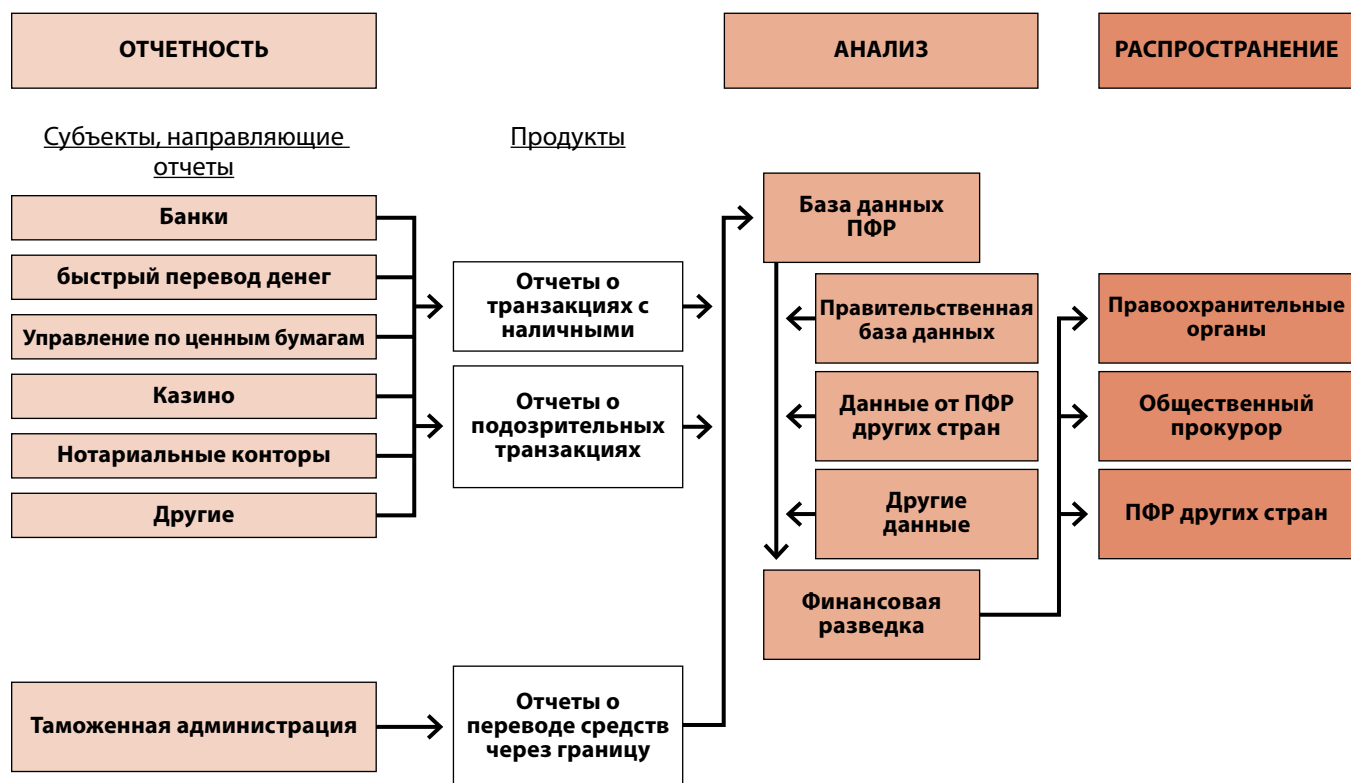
ОТЧЕТНОСТЬ

АНАЛИЗ

РАСПРОСТРАНЕНИЕ

Субъекты, направляющие отчеты

Продукты

Банки

быстрый перевод денег

Управление по ценным бумагам

Казино

Нотариальные конторы

Другие

Отчеты о транзакциях с наличными

Отчеты о подозрительных транзакциях

База данных ПФР

Правительственная база данных

Данные от ПФР других стран

Другие данные

Финансовая разведка

Правоохранительные органы

Общественный прокурор

ПФР других стран

Таможенная администрация

Отчеты о переводе средств через границу